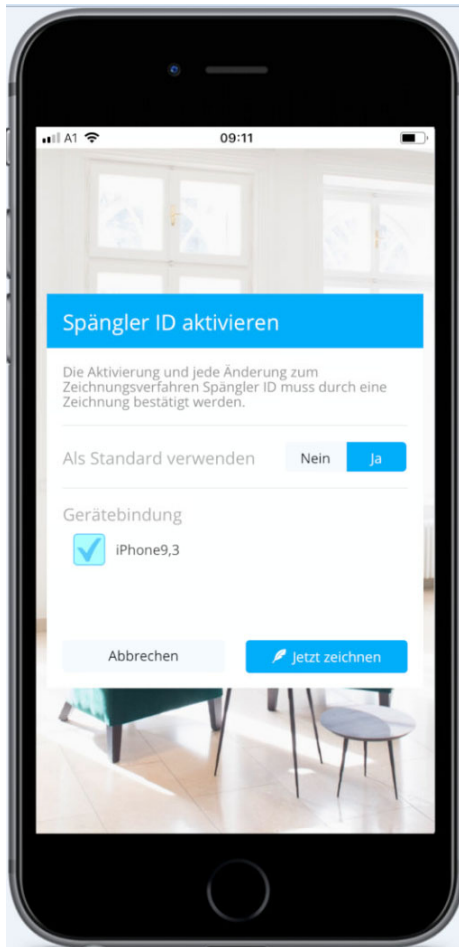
A1
09:11

Spängler ID aktivieren

Die Aktivierung und jede Änderung zum Zeichnungsverfahren Spängler ID muss durch eine Zeichnung bestätigt werden.

Als Standard verwenden
Nein
Ja

Gerätebindung
iPhone9,3

Abbrechen
Jetzt zeichnen